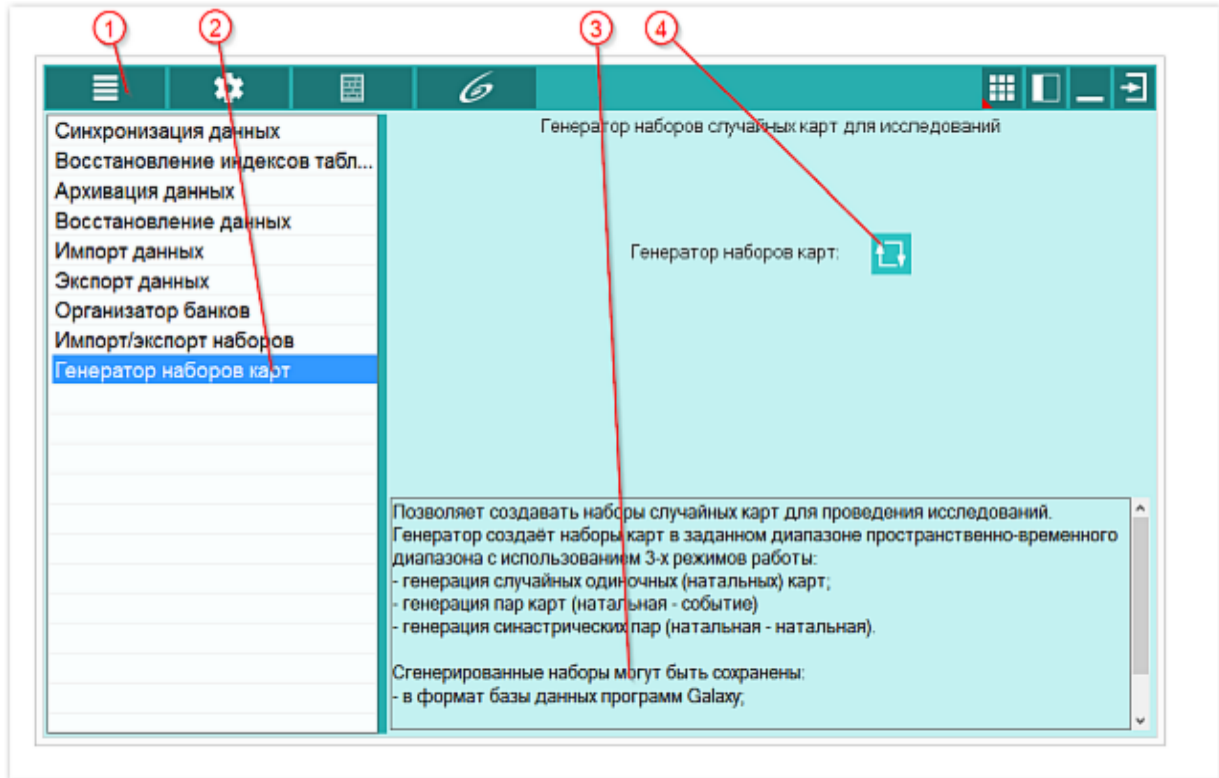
1 2 3 4

Синхронизация данных
Восстановление индексов табл...
Архивация данных
Восстановление данных
Импорт данных
Экспорт данных
Организатор банков
Импорт/экспорт наборов
Генератор наборов карт

Генератор наборов случайных карт для исследований

Генератор наборов карт:

Позволяет создавать наборы случайных карт для проведения исследований.
Генератор создаёт наборы карт в заданном диапазоне пространственно-временного диапазона с использованием 3-х режимов работы:
- генерация случайных одиночных (натальных) карт;
- генерация пар карт (натальная - событие)
- генерация синастрических пар (натальная - натальная).

Сгенерированные наборы могут быть сохранены:
- в формат базы данных программ Galaxy;